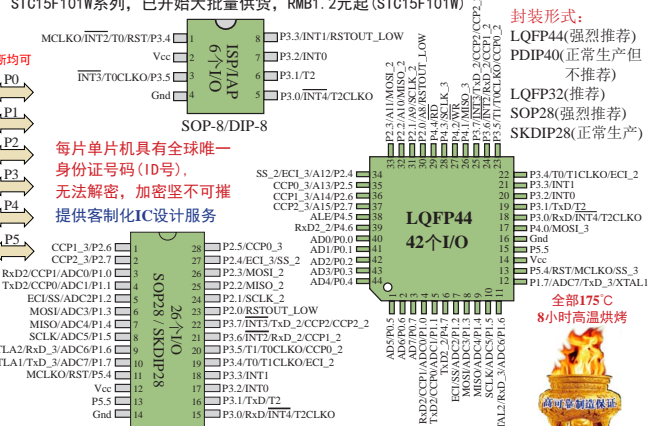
STC15F101W系列，已开始大批量供货，RMB1.2元起(STC15F101W)

封装形式:
LQFP44(强烈推荐)
PDIP40(正常生产但不推荐)
LQFP32(推荐)
SOP28(强烈推荐)
SKDIP28(正常生产)

新均可

P0
P1
P2
P3
P4
P5

MCLKO/$\overline{INT2}$/T0/RST/P3.4 1
Vcc 2
$\overline{INT3}$/T0CLKO/P3.5 3
Gnd 4
ISP/IAP
6个I/O
8 P3.3/INT1/RSTOUT_LOW
7 P3.2/INT0
6 P3.1/T2
5 P3.0/$\overline{INT4}$/T2CLKO
SOP-8/DIP-8

每片单片机具有全球唯一身份证号码(ID号)，无法解密，加密坚不可摧
提供客制化IC设计服务

P2.3/A11/MOSI_2
P2.2/A10/MISO_2
P2.1/A9/SCLK_2
P2.0/A8/RSTOUT_LOW
P4.4/RD
P4.3/SCLK_3
P4.2/WR
P4.1/MISO_3
P3.7/$\overline{INT3}$/TxD_2/CCP2
P3.6/$\overline{INT2}$/RxD_2/CCP1_2
P3.5/T1/T0CLKO/CCP0_2

SS_2/ECI_3/A12/P2.4
CCP0_3/A13/P2.5
CCP1_3/A14/P2.6
CCP2_3/A15/P2.7
ALE/P4.5
RxD2_2/P4.6
AD0/P0.0
AD1/P0.1
AD2/P0.2
AD3/P0.3
AD4/P0.4

LQFP44
42个I/O

P3.4/T0/T1CLKO/ECI_2
P3.3/INT1
P3.2/INT0
P3.1/TxD/T2
P3.0/RxD/$\overline{INT4}$/T2CLKO
P4.0/MOSI_3
Gnd
P5.5
Vcc
P5.4/RST/MCLKO/SS_3
P1.7/ADC7/TxD_3/XTAL1

AD5/P0.5
AD6/P0.6
AD7/P0.7
RxD2/CCP1/ADC0/P1.0
TxD2/CCP0/ADC1/P1.1
TxD2_2/P4.7
ECI/SS/ADC2/P1.2
MOSI/ADC3/P1.3
MISO/ADC4/P1.4
SCLK/ADC5/P1.5
TAL2/RxD_3/ADC6/P1.6

全部175°C
8小时高温烘烤

CCP1_3/P2.6 1
CCP2_3/P2.7 2
RxD2/CCP1/ADC0/P1.0 3
TxD2/CCP0/ADC1/P1.1 4
ECI/SS/ADC2/P1.2 5
MOSI/ADC3/P1.3 6
MISO/ADC4/P1.4 7
SCLK/ADC5/P1.5 8
TAL2/RxD_3/ADC6/P1.6 9
TAL1/TxD_3/ADC7/P1.7 10
MCLKO/RST/P5.4 11
Vcc 12
P5.5 13
Gnd 14

SOP28 / SKDIP28
26个I/O

28 P2.5/CCP0_3
27 P2.4/ECI_3/SS_2
26 P2.3/MOSI_2
25 P2.2/MISO_2
24 P2.1/SCLK_2
23 P2.0/RSTOUT_LOW
22 P3.7/$\overline{INT3}$/TxD_2/CCP2/CCP2_2
21 P3.6/$\overline{INT2}$/RxD_2/CCP1_2
20 P3.5/T1/T0CLKO/CCP0_2
19 P3.4/T0/T1CLKO/ECI_2
18 P3.3/INT1
17 P3.2/INT0
16 P3.1/TxD/T2
15 P3.0/RxD/$\overline{INT4}$/T2CLKO

高可靠制造保证